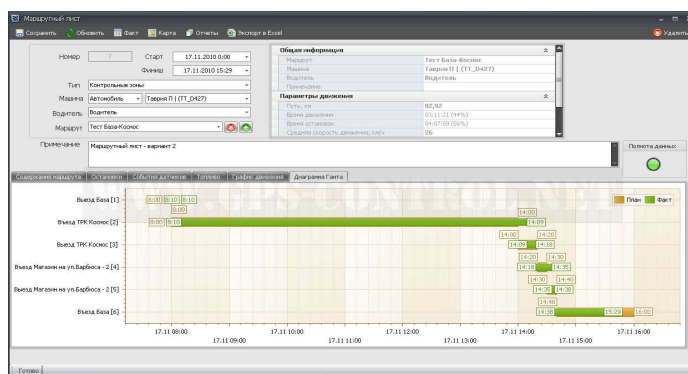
Маршрутный лист

Сохранить | Обновить | Факт | Карта | Отчеты | Экспорт в Excel | Удалить

Номер 7 | Старт 17.11.2010 0:00 | Финиш 17.11.2010 15:29

Тип Контрольные зоны

Машина Автомобиль | Таврия П ( (ТТ_D427)

Водитель Водитель

Маршрут Тест База-Космос

Общая информация

| | |
|---|---|
| Маршрут | Тест База-Космос |
| Машина | Таврия П ( (ТТ_D427) |
| Водитель | Водитель |
| Примечание | |

Параметры движения

| | |
|---|---|
| Путь, км | 82,92 |
| Время движения | 03:11:21 (44%) |
| Время остановок | 04:07:59 (56%) |
| Средняя скорость движения, км/ч | 26 |

Примечание Маршрутный лист - вариант 2

Полнота данных

Содержание маршрута | Остановки | События датчиков | Топливо | График движения | Диаграмма Ганта

WWW.GPS-CONTROL.NET

План | Факт

Выезд База [1] 8:00 8:10 8:10 8:00
Въезд ТРК Космос [2] 8:00 8:10 14:00 14:09
Выезд ТРК Космос [3] 14:00 14:20 14:09 14:18
Въезд Магазин на ул.Барбюса - 2 [4] 14:20 14:30 14:18 14:35
Выезд Магазин на ул.Барбюса - 2 [5] 14:30 14:40 14:38 14:38
Въезд База [6] 14:40 14:38 15:29 16:00

17.11 08:00 | 17.11 09:00 | 17.11 10:00 | 17.11 11:00 | 17.11 12:00 | 17.11 13:00 | 17.11 14:00 | 17.11 15:00 | 17.11 16:00

Готово